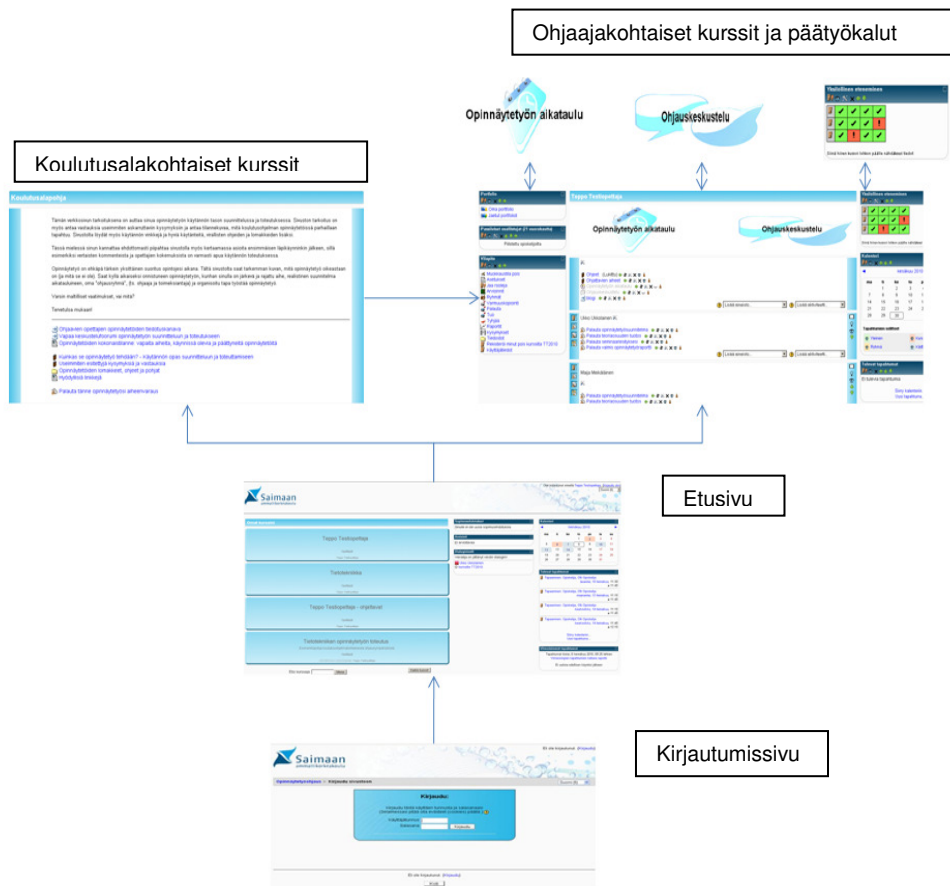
Ohjaajakohtaiset kurssit ja päätyökalut

Opinnäytetyön aikataulu

Ohjauskeskustelu

Koulutusalakohtaiset kurssit

Koulutusalapohja

Tappo Testiopettaja

Opinnäytetyön aikataulu

Ohjauskeskustelu

Etusivu

Saimaan

Kirjautumissivu

Saimaan

Kirjaudu